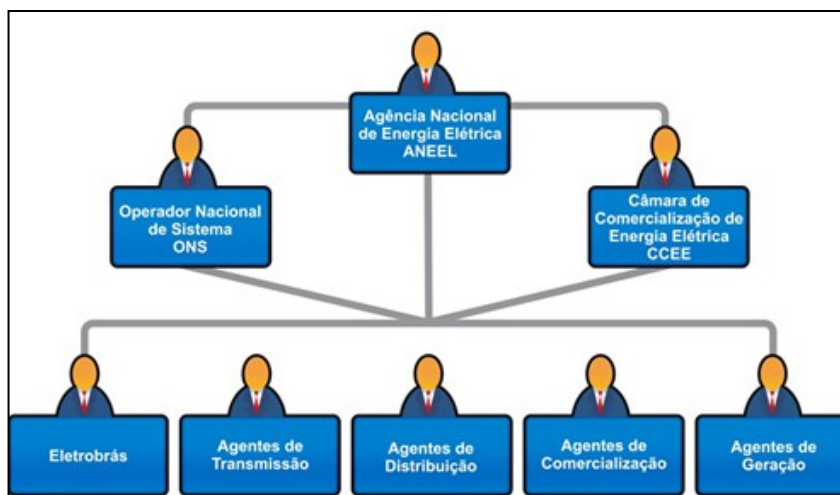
Agência Nacional de Energia Elétrica ANEEL

Operador Nacional de Sistema ONS

Câmara de Comercialização de Energia Elétrica CCEE

Eletrobrás

Agentes de Transmissão

Agentes de Distribuição

Agentes de Comercialização

Agentes de Geração